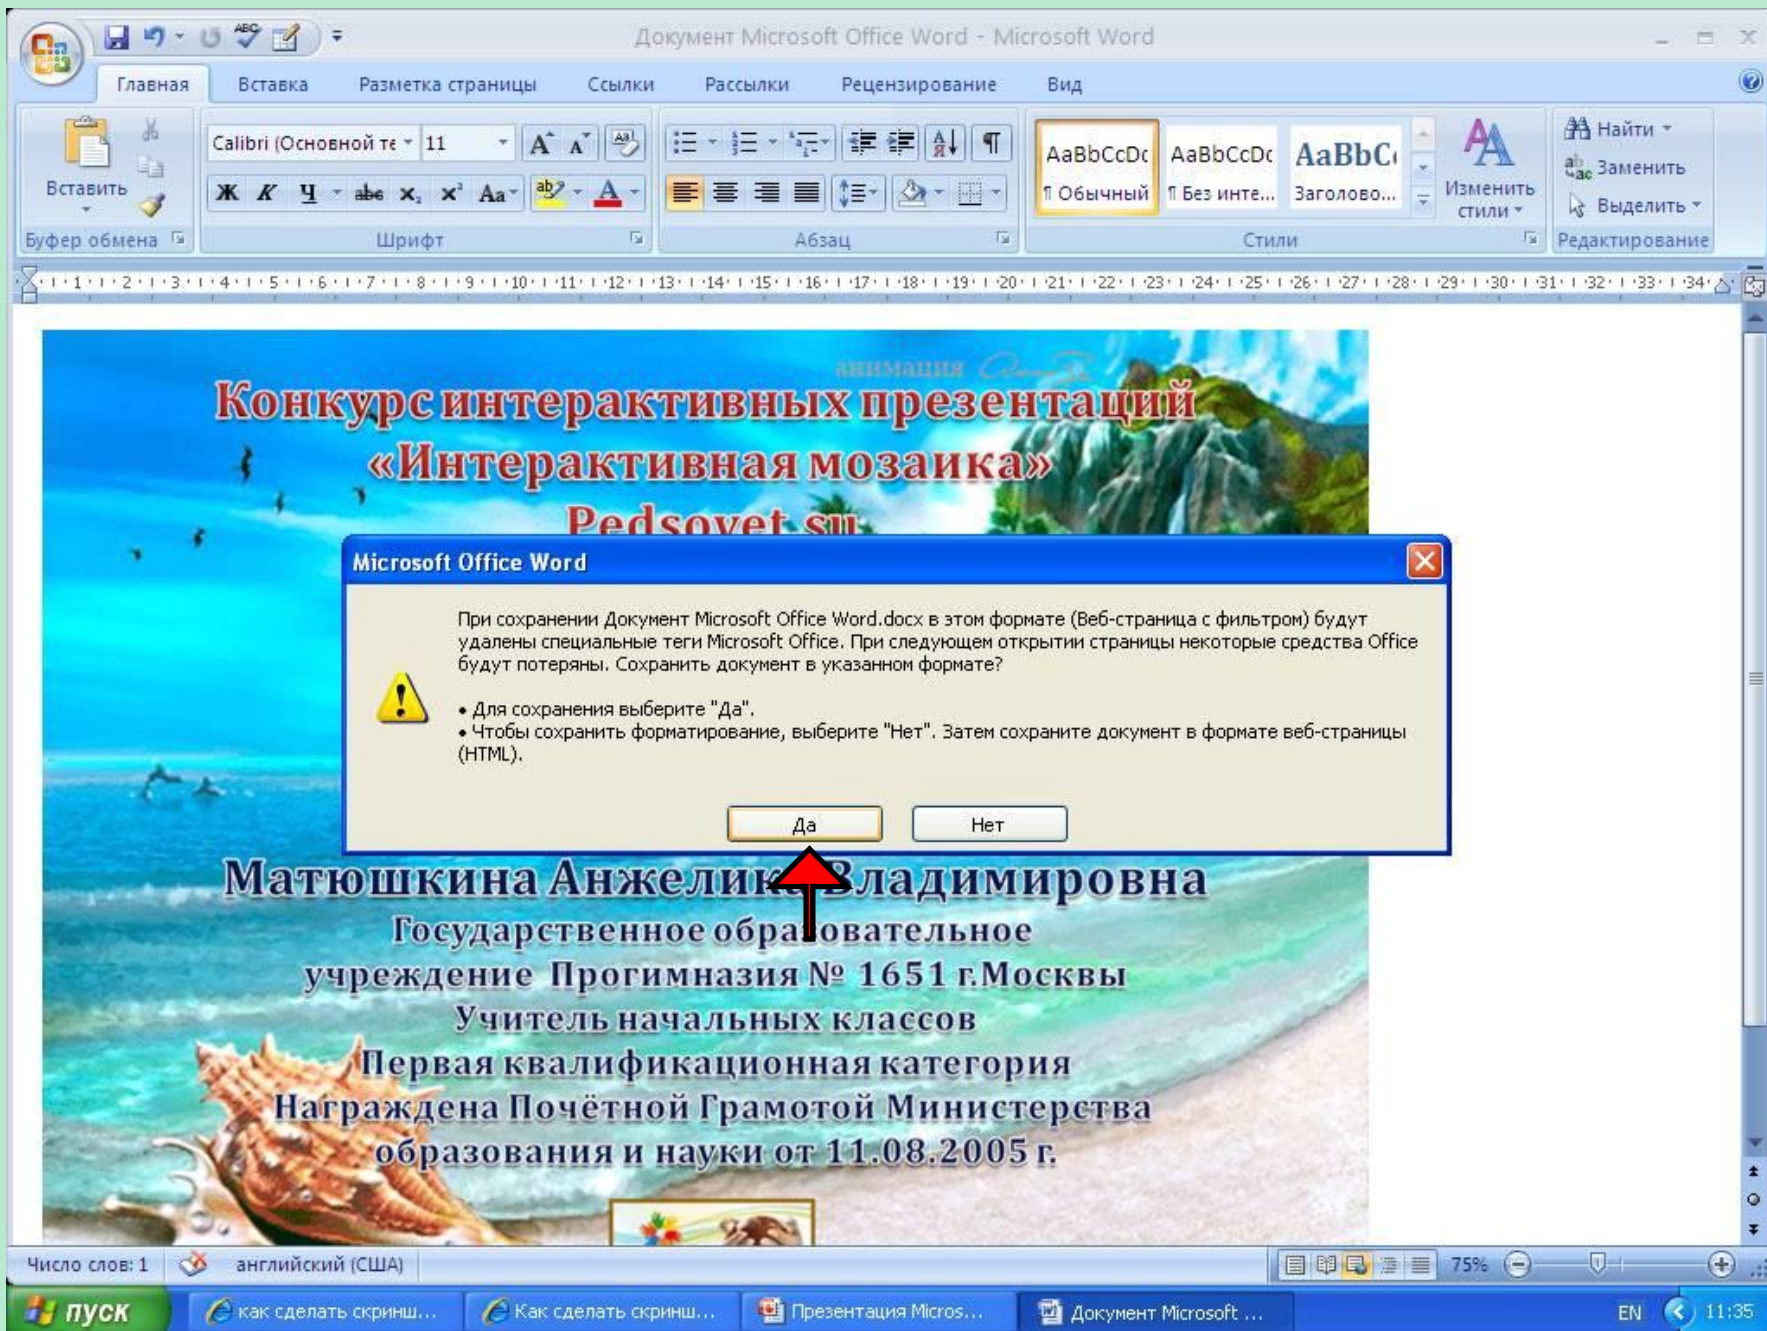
Документ Microsoft Office Word - Microsoft Word

Главная Вставка Разметка страницы Ссылки Рассылки Рецензирование Вид

Вставить
Буфер обмена
Calibri (Основной те 11
Ж К Ч abe $x_2$ $x^2$ Аа
Шрифт
Абзац
AaBbCcDc ¶ Обычный
AaBbCcDc ¶ Без инте...
AaBbC( Заголово...
Изменить стили
Стили
Найти
Заменить
Выделить
Редактирование

анимация

Конкурс интерактивных презентаций
«Интерактивная мозаика»
Pedsovet.su

Microsoft Office Word

При сохранении Документ Microsoft Office Word.docx в этом формате (Веб-страница с фильтром) будут удалены специальные теги Microsoft Office. При следующем открытии страницы некоторые средства Office будут потеряны. Сохранить документ в указанном формате?

• Для сохранения выберите "Да".
• Чтобы сохранить форматирование, выберите "Нет". Затем сохраните документ в формате веб-страницы (HTML).

Да Нет

Матюшкина Анжелика Владимировна
Государственное образовательное учреждение Прогимназия № 1651 г.Москвы
Учитель начальных классов
Первая квалификационная категория
Награждена Почётной Грамотой Министерства образования и науки от 11.08.2005 г.

Число слов: 1 английский (США) 75%

пуск как сделать скринш... Как сделать скринш... Презентация Micros... Документ Microsoft ... EN 11:35